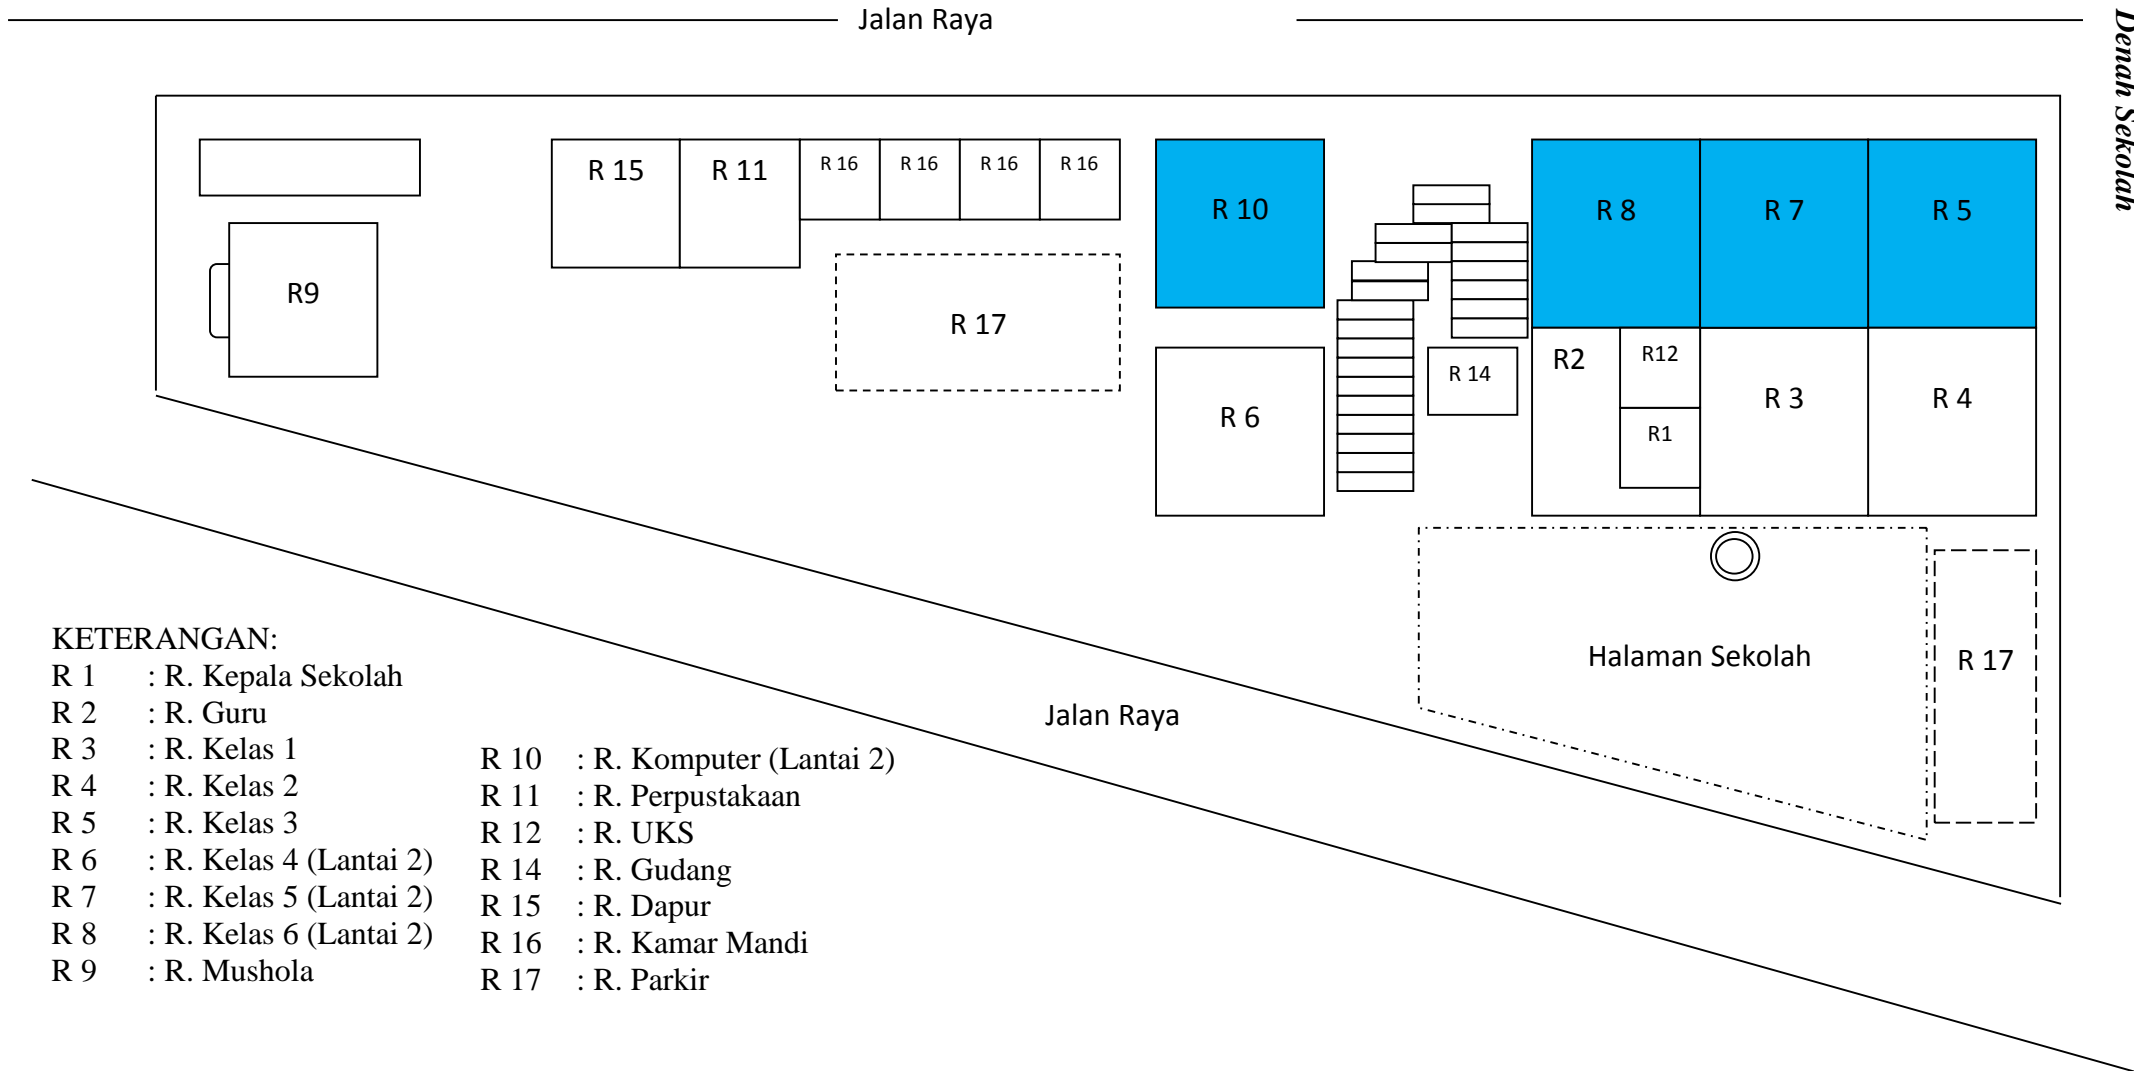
Jalan Raya

Denah Sekolah

R 15
R 11
R 16
R 16
R 16
R 16
R 10
R 8
R 7
R 5
R9
R 17
R2
R12
R 3
R 4
R 14
R1
R 6

Halaman Sekolah
R 17

Jalan Raya

KETERANGAN:
R 1 : R. Kepala Sekolah
R 2 : R. Guru
R 3 : R. Kelas 1
R 4 : R. Kelas 2
R 5 : R. Kelas 3
R 6 : R. Kelas 4 (Lantai 2)
R 7 : R. Kelas 5 (Lantai 2)
R 8 : R. Kelas 6 (Lantai 2)
R 9 : R. Mushola

R 10 : R. Komputer (Lantai 2)
R 11 : R. Perpustakaan
R 12 : R. UKS
R 14 : R. Gudang
R 15 : R. Dapur
R 16 : R. Kamar Mandi
R 17 : R. Parkir